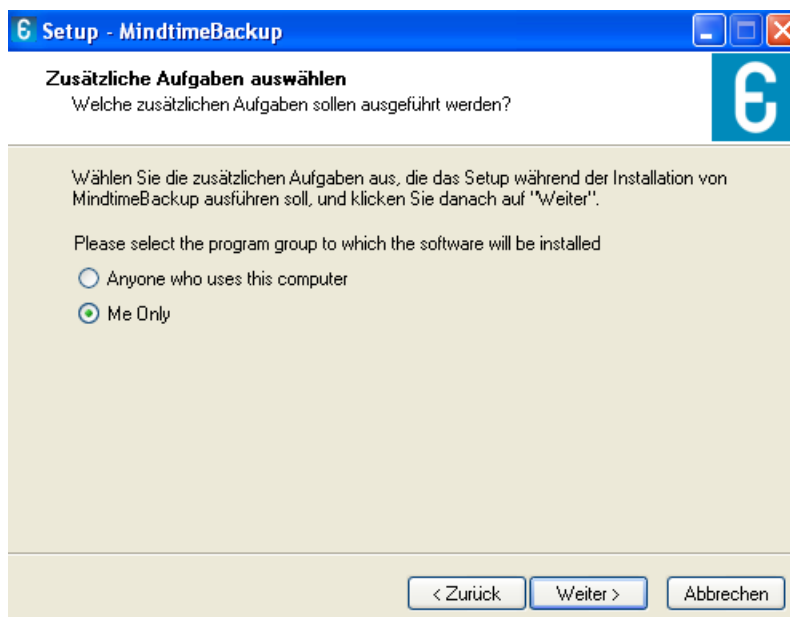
Setup - MindtimeBackup

Zusätzliche Aufgaben auswählen
Welche zusätzlichen Aufgaben sollen ausgeführt werden?

Wählen Sie die zusätzlichen Aufgaben aus, die das Setup während der Installation von MindtimeBackup ausführen soll, und klicken Sie danach auf "Weiter".

Please select the program group to which the software will be installed

Anyone who uses this computer

Me Only

< Zurück | Weiter > | Abbrechen